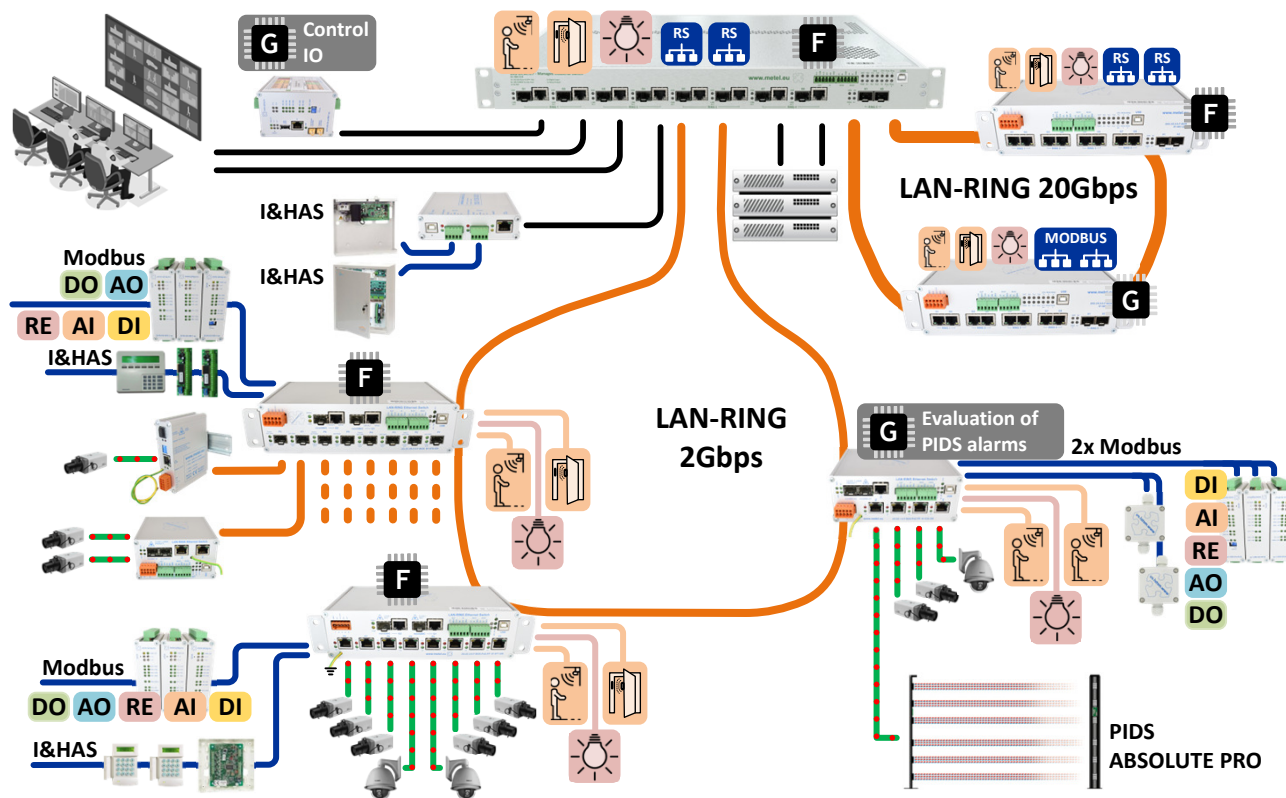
G Control IO

RS RS F

www.metel.eu

RS RS F

LAN-RING 20Gbps

MODBUS

G

I&HAS

I&HAS

Modbus

DO AO

RE AI DI

I&HAS

F

LAN-RING 2Gbps

G Evaluation of PIDS alarms

2x Modbus

DI

AI

RE

AO

DO

F

Modbus

DO AO RE AI DI

I&HAS

PIDS ABSOLUTE PRO